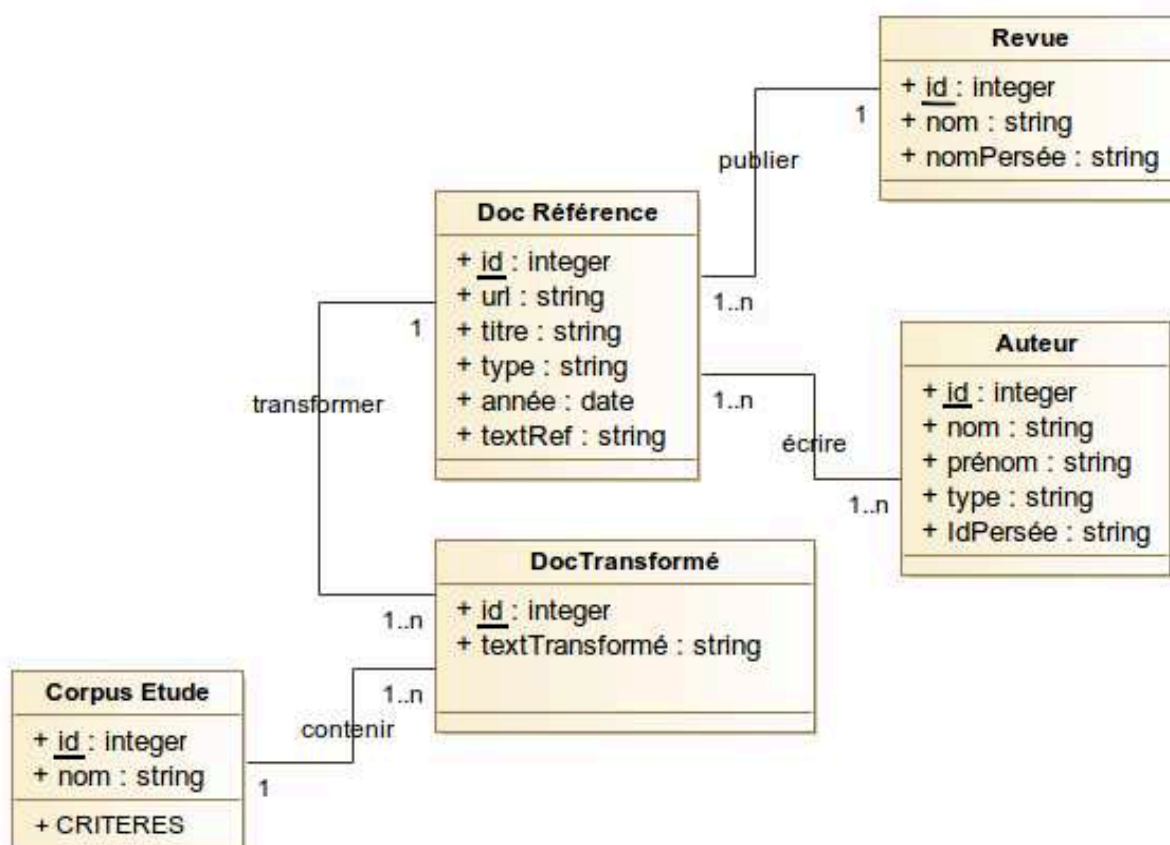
Revue
+ id : integer
+ nom : string
+ nomPersée : string

1
publier
1..n

Doc Référence
+ id : integer
+ url : string
+ titre : string
+ type : string
+ année : date
+ textRef : string

1
transformer

1..n
écrire
1..n

Auteur
+ id : integer
+ nom : string
+ prénom : string
+ type : string
+ IdPersée : string

DocTransformé
+ id : integer
+ textTransformé : string

1..n
1..n
contenir
1

Corpus Etude
+ id : integer
+ nom : string
+ CRITERES